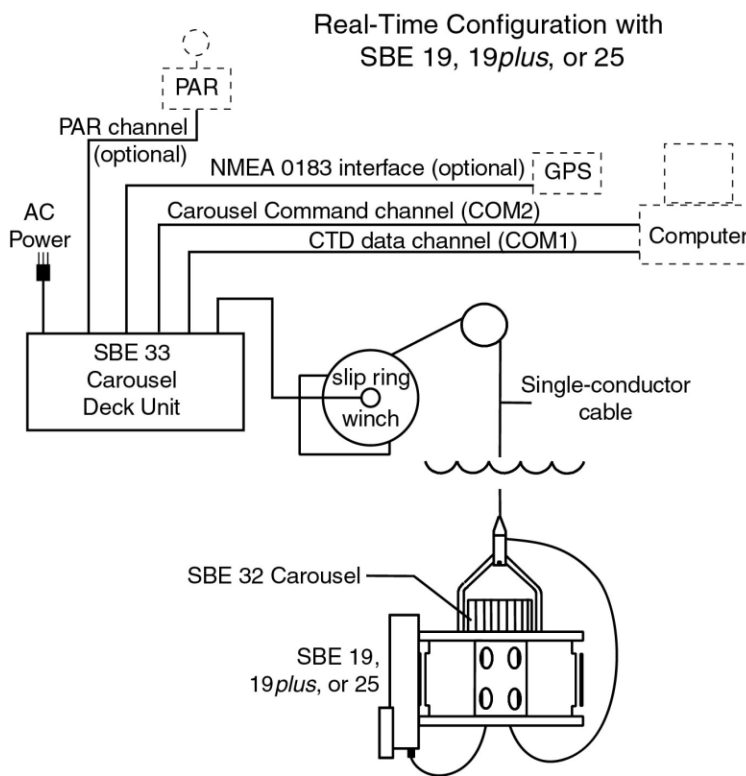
Real-Time Configuration with SBE 19, 19plus, or 25

PAR

PAR channel (optional)

NMEA 0183 interface (optional)

GPS

AC Power

Carousel Command channel (COM2)

CTD data channel (COM1)

Computer

SBE 33 Carousel Deck Unit

slip ring

winch

Single-conductor cable

SBE 32 Carousel

SBE 19, 19plus, or 25